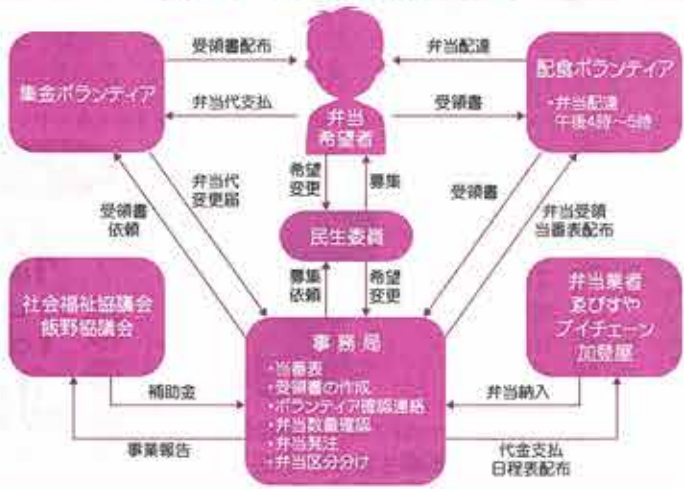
受領書配布

弁当配達

集金ボランティア

弁当代支払

弁当希望者

受領書

配食ボランティア
・弁当配達
午後4時～5時

弁当代変更届

希望変更

募集

受領書

受領書依頼

民生委員

弁当受領当番表配布

募集依頼

希望変更

社会福祉協議会
飯野協議会

事務局
・当番表
・受領書の作成
・ボランティア確認連絡
・弁当数量確認
・弁当発注
・弁当区分分け

弁当業者
ゑびすや
ブイチェーン
加登屋

補助金

弁当納入

事業報告

代金支払
日程表配布